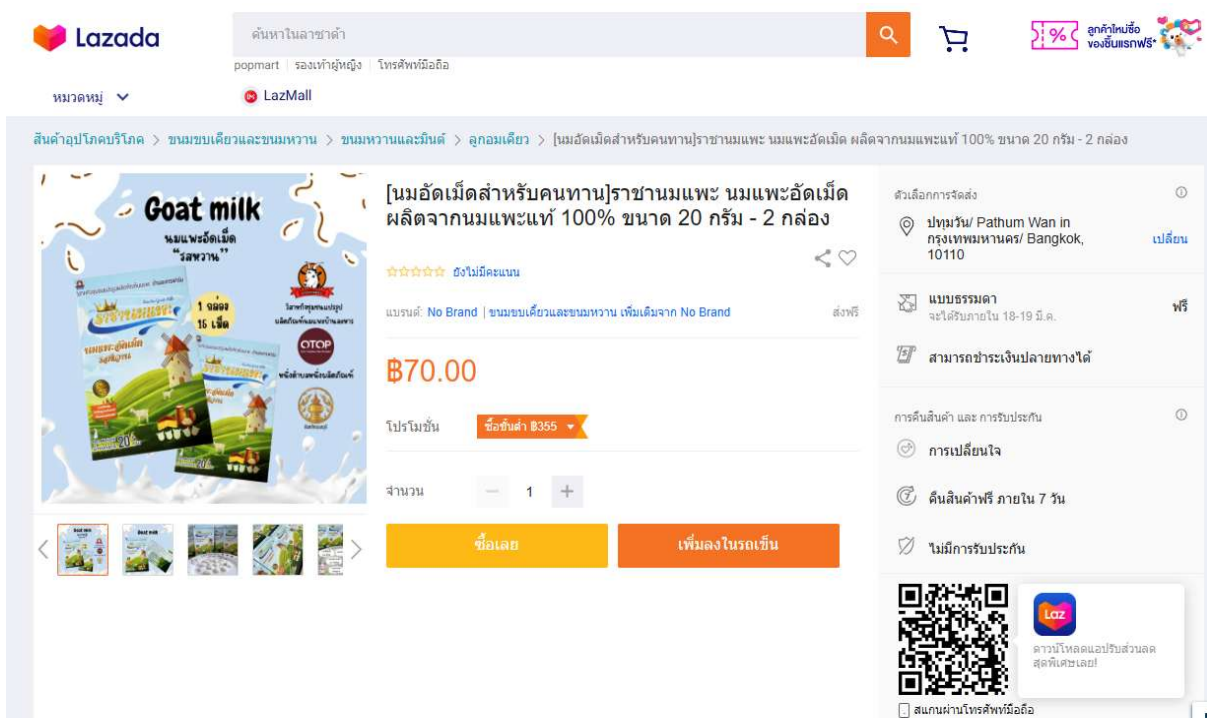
Lazada

ค้นหาในลาซาด้า

popmart | รองเท้าผู้หญิง | โทรศัพท์มือถือ

ลูกค้าใหม่ซื้อของชิ้นแรกฟรี*

หมวดหมู่

LazMall

สินค้าอุปโภคบริโภค > ขนมขบเคี้ยวและขนมหวาน > ขนมหวานและมินต์ > ลูกอมเคี้ยว > [นมอัดเม็ดสำหรับคนทาน]ราชานมแพะ นมแพะอัดเม็ด ผลิตจากนมแพะแท้ 100% ขนาด 20 กรัม - 2 กล่อง

Goat milk
นมแพะอัดเม็ด
"รสหวาน"
1 กล่อง
15 เม็ด
OTOP

[นมอัดเม็ดสำหรับคนทาน]ราชานมแพะ นมแพะอัดเม็ด ผลิตจากนมแพะแท้ 100% ขนาด 20 กรัม - 2 กล่อง

ยังไม่มีคะแนน

แบรนด์: No Brand | ขนมขบเคี้ยวและขนมหวาน เพิ่มเติมจาก No Brand

ส่งฟรี

฿70.00

โปรโมชั่น ซื้อขั้นต่ำ ฿355

จำนวน 1

ซื้อเลย

เพิ่มลงในรถเข็น

ตัวเลือกการจัดส่ง

ปทุมวัน/ Pathum Wan in กรุงเทพมหานคร/ Bangkok, 10110

เปลี่ยน

แบบธรรมดา
จะได้รับภายใน 18-19 มี.ค.

ฟรี

สามารถชำระเงินปลายทางได้

การคืนสินค้า และ การรับประกัน

การเปลี่ยนใจ

คืนสินค้าฟรี ภายใน 7 วัน

ไม่มีการรับประกัน

Laz

ดาวน์โหลดแอปรับส่วนลดสุดพิเศษเลย!

สแกนผ่านโทรศัพท์มือถือ